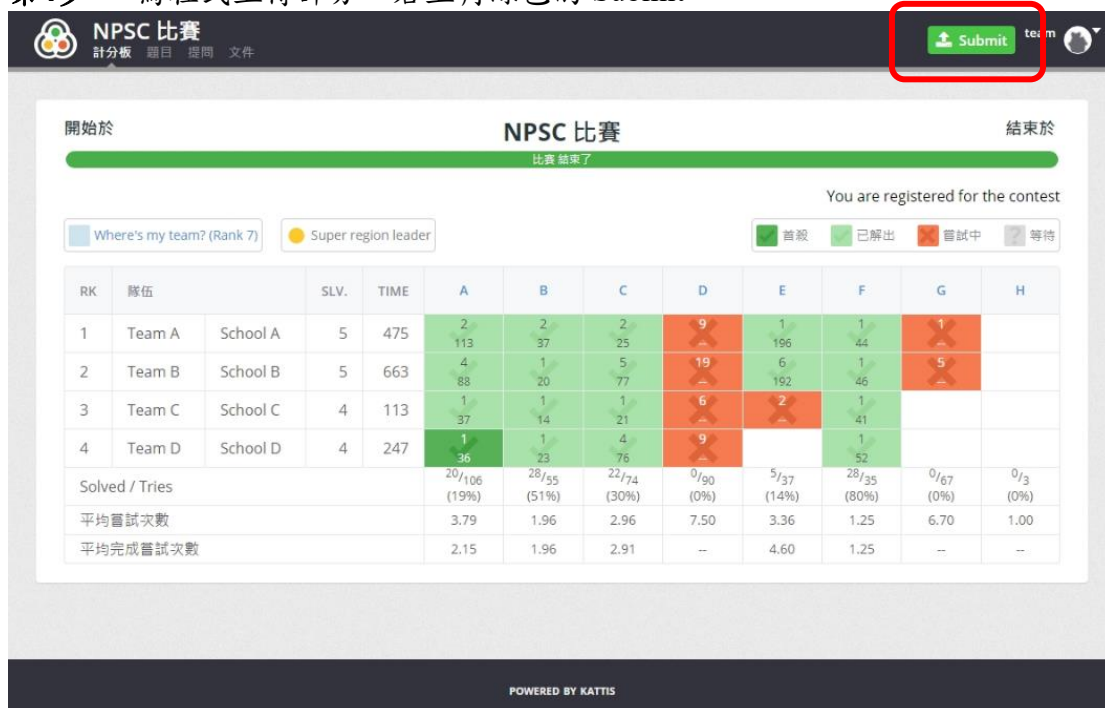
第5步：將程式上傳評分，點上方紅色的 Submit

NPSC 比賽
計分板 題目 提問 文件

Submit team

開始於 NPSC 比賽 結束於

比賽 結束了

You are registered for the contest

Where's my team? (Rank 7)

Super region leader

首殺 已解出 嘗試中 等待

| RK | 隊伍 | | SLV. | TIME | A | B | C | D | E | F | G | H |
|---|---|---|---|---|---|---|---|---|---|---|---|---|
| 1 | Team A | School A | 5 | 475 | 2 113 | 2 37 | 2 25 | 9 -- | 1 196 | 1 44 | 1 -- | |
| 2 | Team B | School B | 5 | 663 | 4 88 | 1 20 | 5 77 | 19 -- | 6 192 | 1 46 | 5 -- | |
| 3 | Team C | School C | 4 | 113 | 1 37 | 1 14 | 1 21 | 6 -- | 2 -- | 1 41 | | |
| 4 | Team D | School D | 4 | 247 | 1 36 | 1 23 | 4 76 | 9 -- | | 1 52 | | |
| Solved / Tries | | | | | $^{20}/_{106}$ (19%) | $^{28}/_{55}$ (51%) | $^{22}/_{74}$ (30%) | $^{0}/_{90}$ (0%) | $^{5}/_{37}$ (14%) | $^{28}/_{35}$ (80%) | $^{0}/_{67}$ (0%) | $^{0}/_{3}$ (0%) |
| 平均嘗試次數 | | | | | 3.79 | 1.96 | 2.96 | 7.50 | 3.36 | 1.25 | 6.70 | 1.00 |
| 平均完成嘗試次數 | | | | | 2.15 | 1.96 | 2.91 | -- | 4.60 | 1.25 | -- | -- |

POWERED BY KATTIS